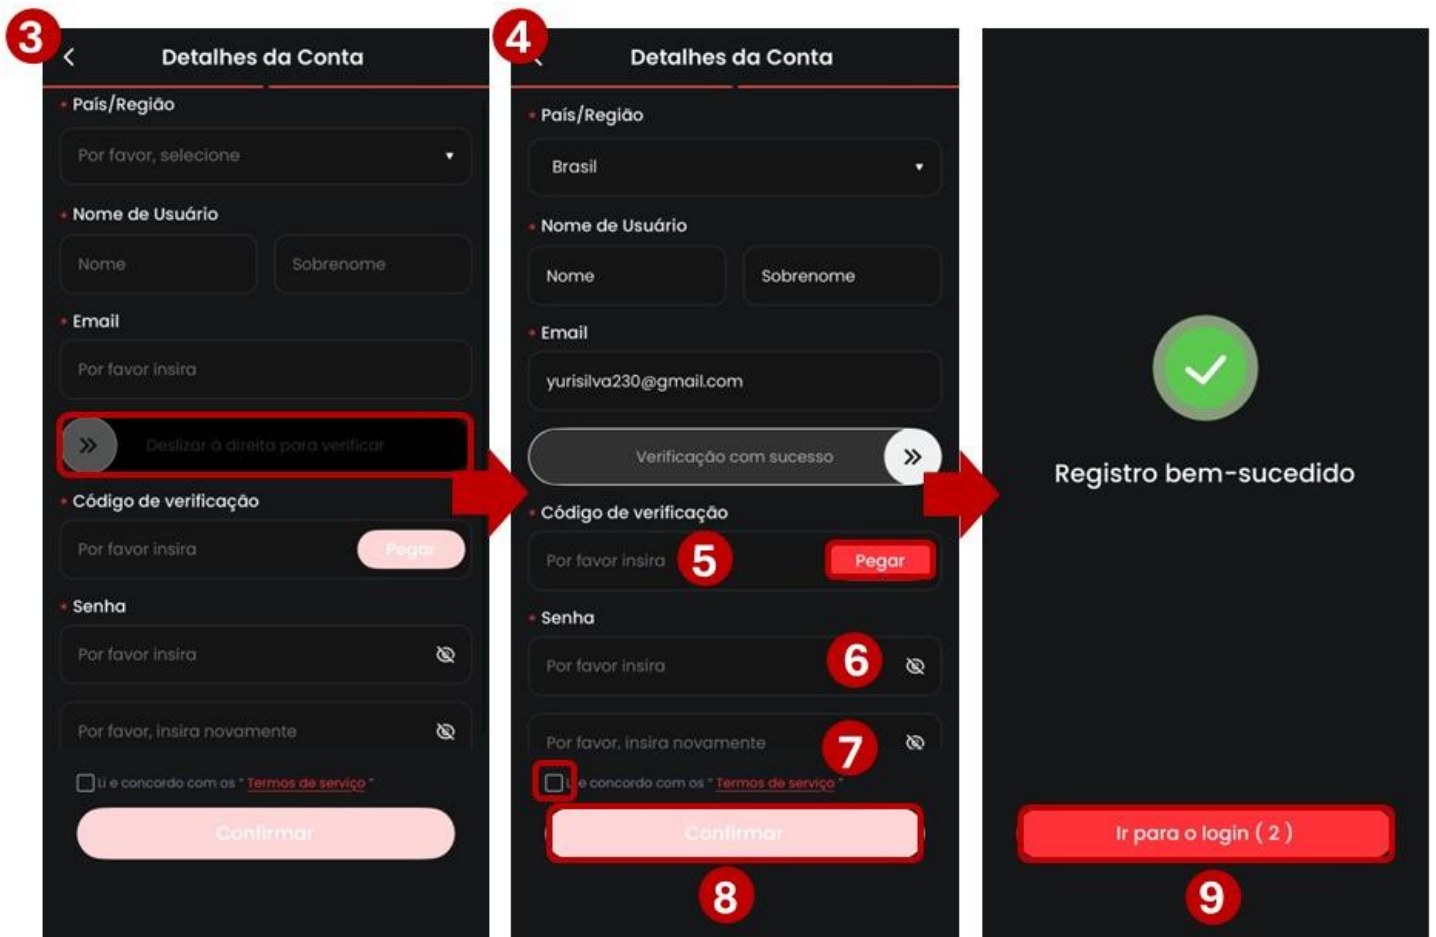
3

Detalhes da Conta

País/Região

Por favor, selecione

Nome de Usuário

Nome

Sobrenome

Email

Por favor insira

Deslizar à direita para verificar

Código de verificação

Por favor insira

Pegar

Senha

Por favor insira

Por favor, insira novamente

Li e concordo com os " Termos de serviço "

Confirmar

4

Detalhes da Conta

País/Região

Brasil

Nome de Usuário

Nome

Sobrenome

Email

yurisilva230@gmail.com

Verificação com sucesso

Código de verificação

Por favor insira

5

Pegar

Senha

Por favor insira

6

Por favor, insira novamente

7

Li e concordo com os " Termos de serviço "

Confirmar

8

Registro bem-sucedido

Ir para o login ( 2 )

9